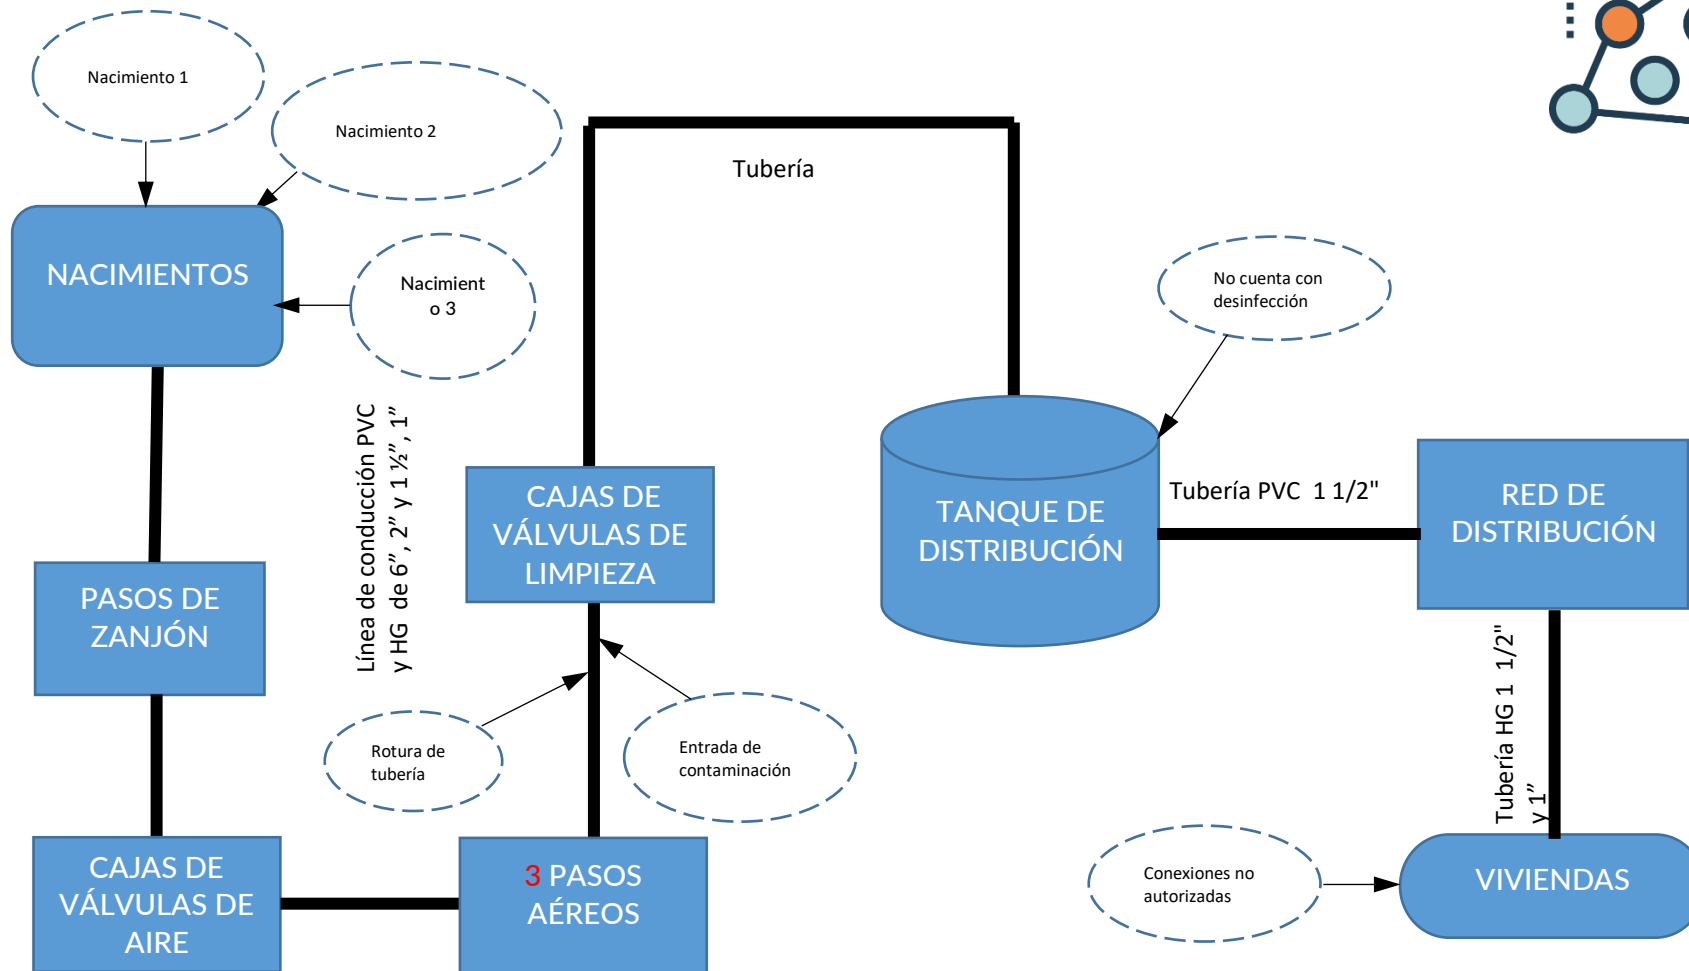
Nacimiento 1

Nacimiento 2

NACIMIENTOS

Nacimient o 3

Tubería

No cuenta con desinfección

Línea de conducción PVC y HG de 6", 2" y 1 ½", 1"

CAJAS DE VÁLVULAS DE LIMPIEZA

TANQUE DE DISTRIBUCIÓN

Tubería PVC 1 1/2"

RED DE DISTRIBUCIÓN

PASOS DE ZANJÓN

Tubería HG 1 1/2" y 1"

Rotura de tubería

Entrada de contaminación

CAJAS DE VÁLVULAS DE AIRE

3 PASOS AÉREOS

Conexiones no autorizadas

VIVIENDAS